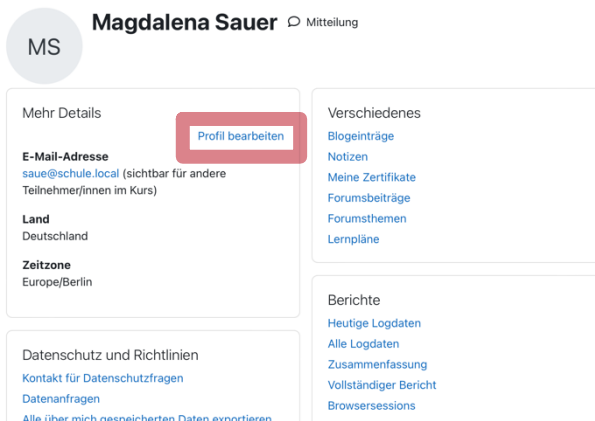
MS

Magdalena Sauer

Mitteilung

Mehr Details

Profil bearbeiten

E-Mail-Adresse
saue@schule.local (sichtbar für andere Teilnehmer/innen im Kurs)

Land
Deutschland

Zeitzone
Europe/Berlin

Datenschutz und Richtlinien

Kontakt für Datenschutzfragen

Datenanfragen

Alle über mich gespeicherten Daten exportieren

Verschiedenes

Blogeinträge

Notizen

Meine Zertifikate

Forumsbeiträge

Forumsthemen

Lernpläne

Berichte

Heutige Logdaten

Alle Logdaten

Zusammenfassung

Vollständiger Bericht

Browsersessions